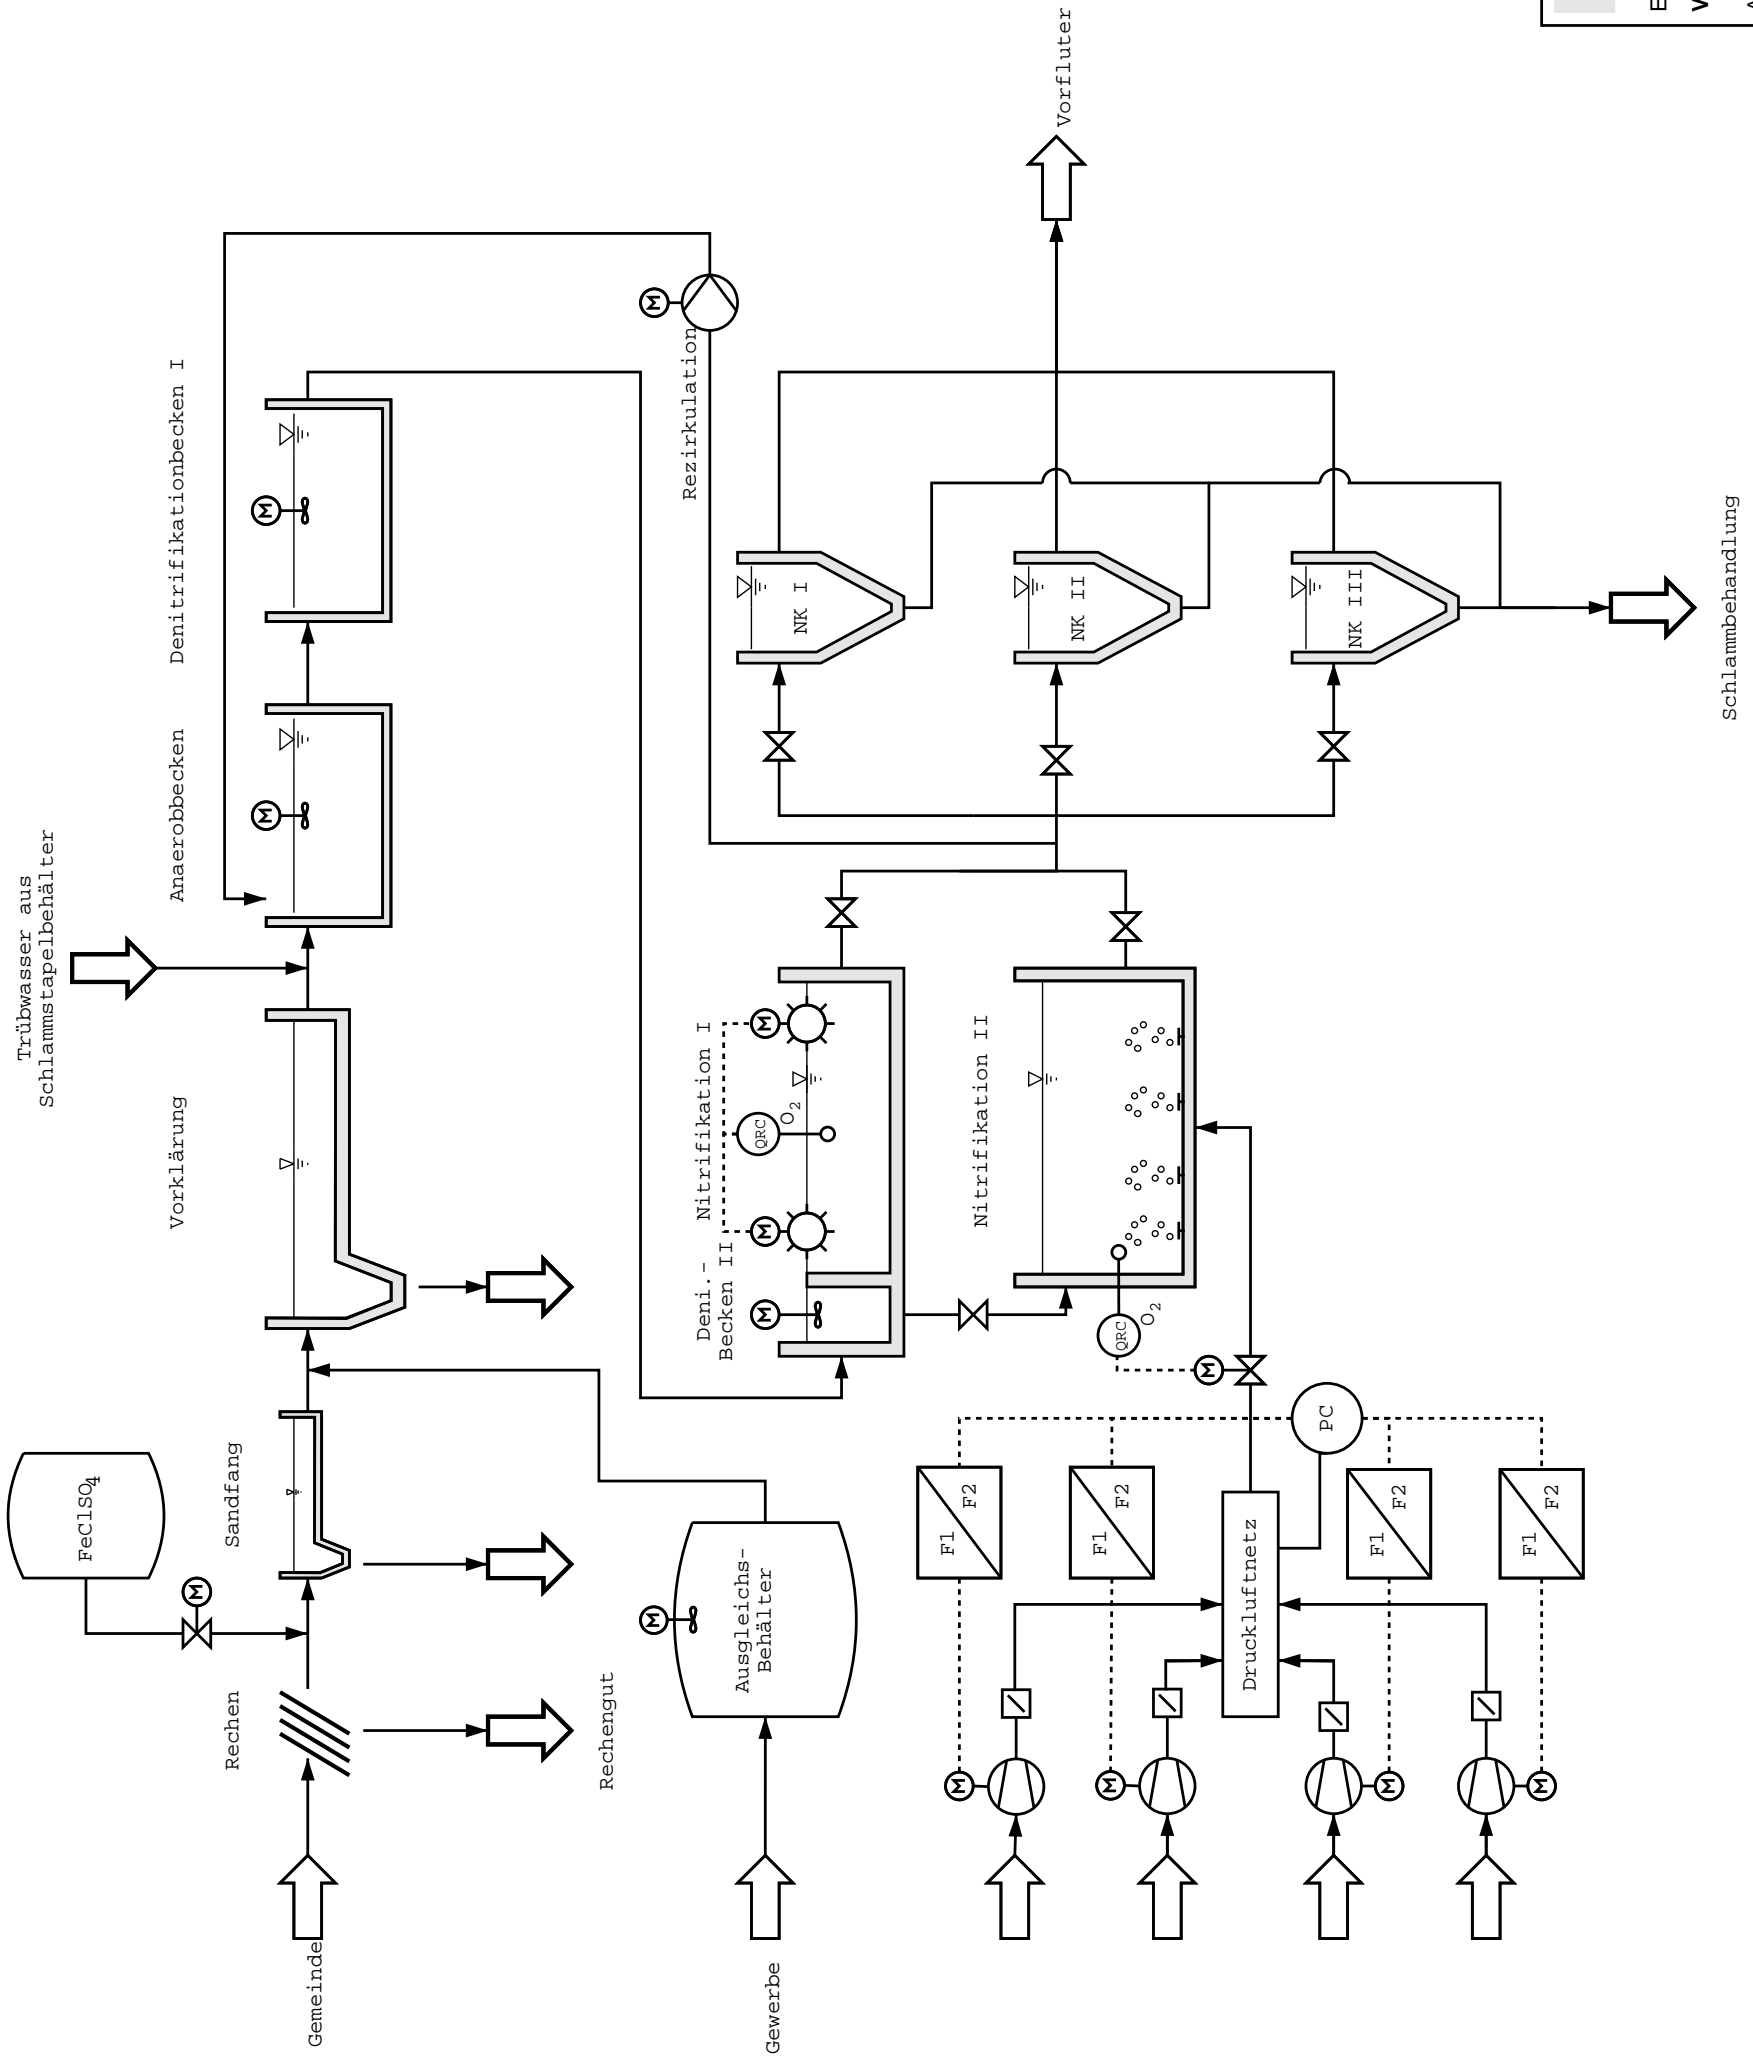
Vorfluter

Denitrifikationbecken I

Anaerobbecken

Trübwasser aus Schlammstapelbehälter

Vorklärung

Rezirkulation

NK I

NK II

NK III

Schlammbehandlung

Deni.- Becken II

Nitrifikation I

QRC

$O_2$

Nitrifikation II

QRC

$O_2$

$FeClSO_4$

Sandfang

Rechen

Rechengut

Ausgleichs-Behälter

PC

F1 F2

F1 F2

F1 F2

F1 F2

Druckluftnetz

Gemeinde

Gewerbe

E

V